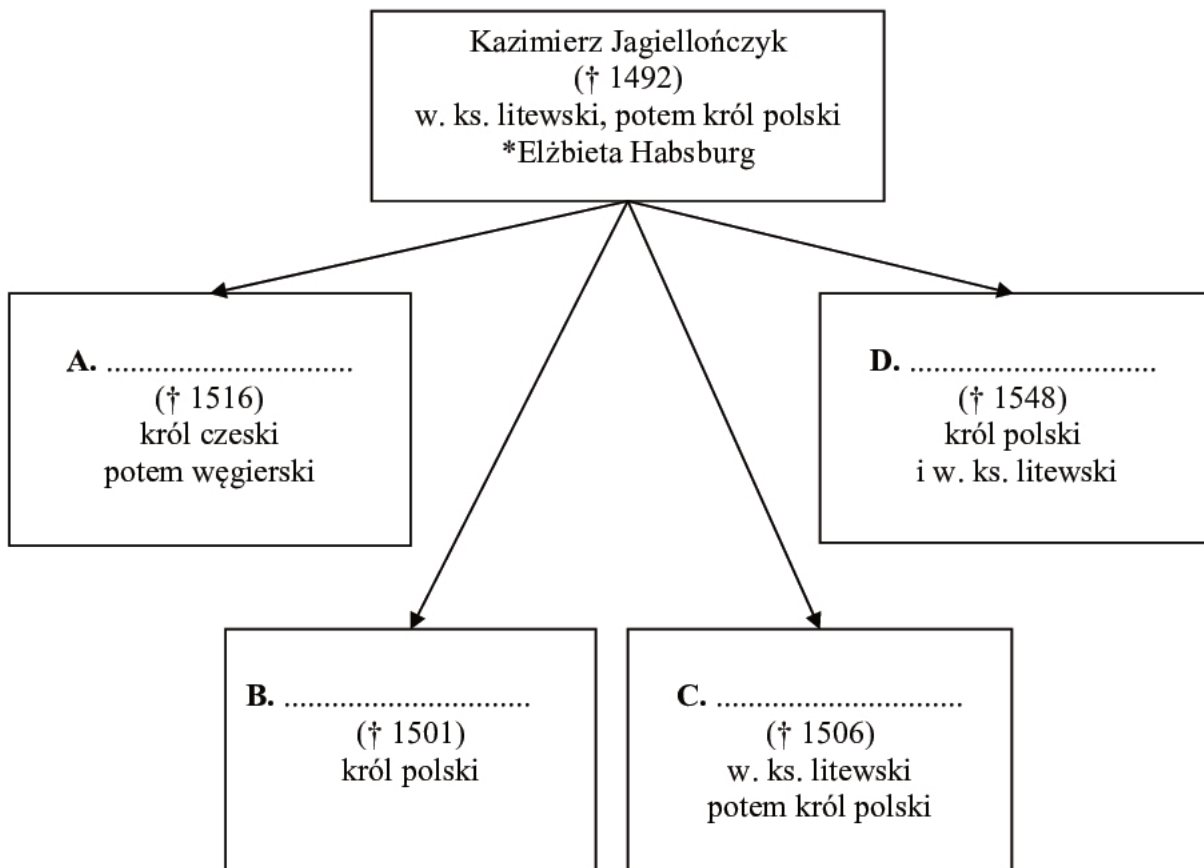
Kazimierz Jagiellończyk
(† 1492)
w. ks. litewski, potem król polski
*Elżbieta Habsburg

A. ..............................
(† 1516)
król czeski
potem węgierski

D. ..............................
(† 1548)
król polski
i w. ks. litewski

B. ..............................
(† 1501)
król polski

C. ..............................
(† 1506)
w. ks. litewski
potem król polski